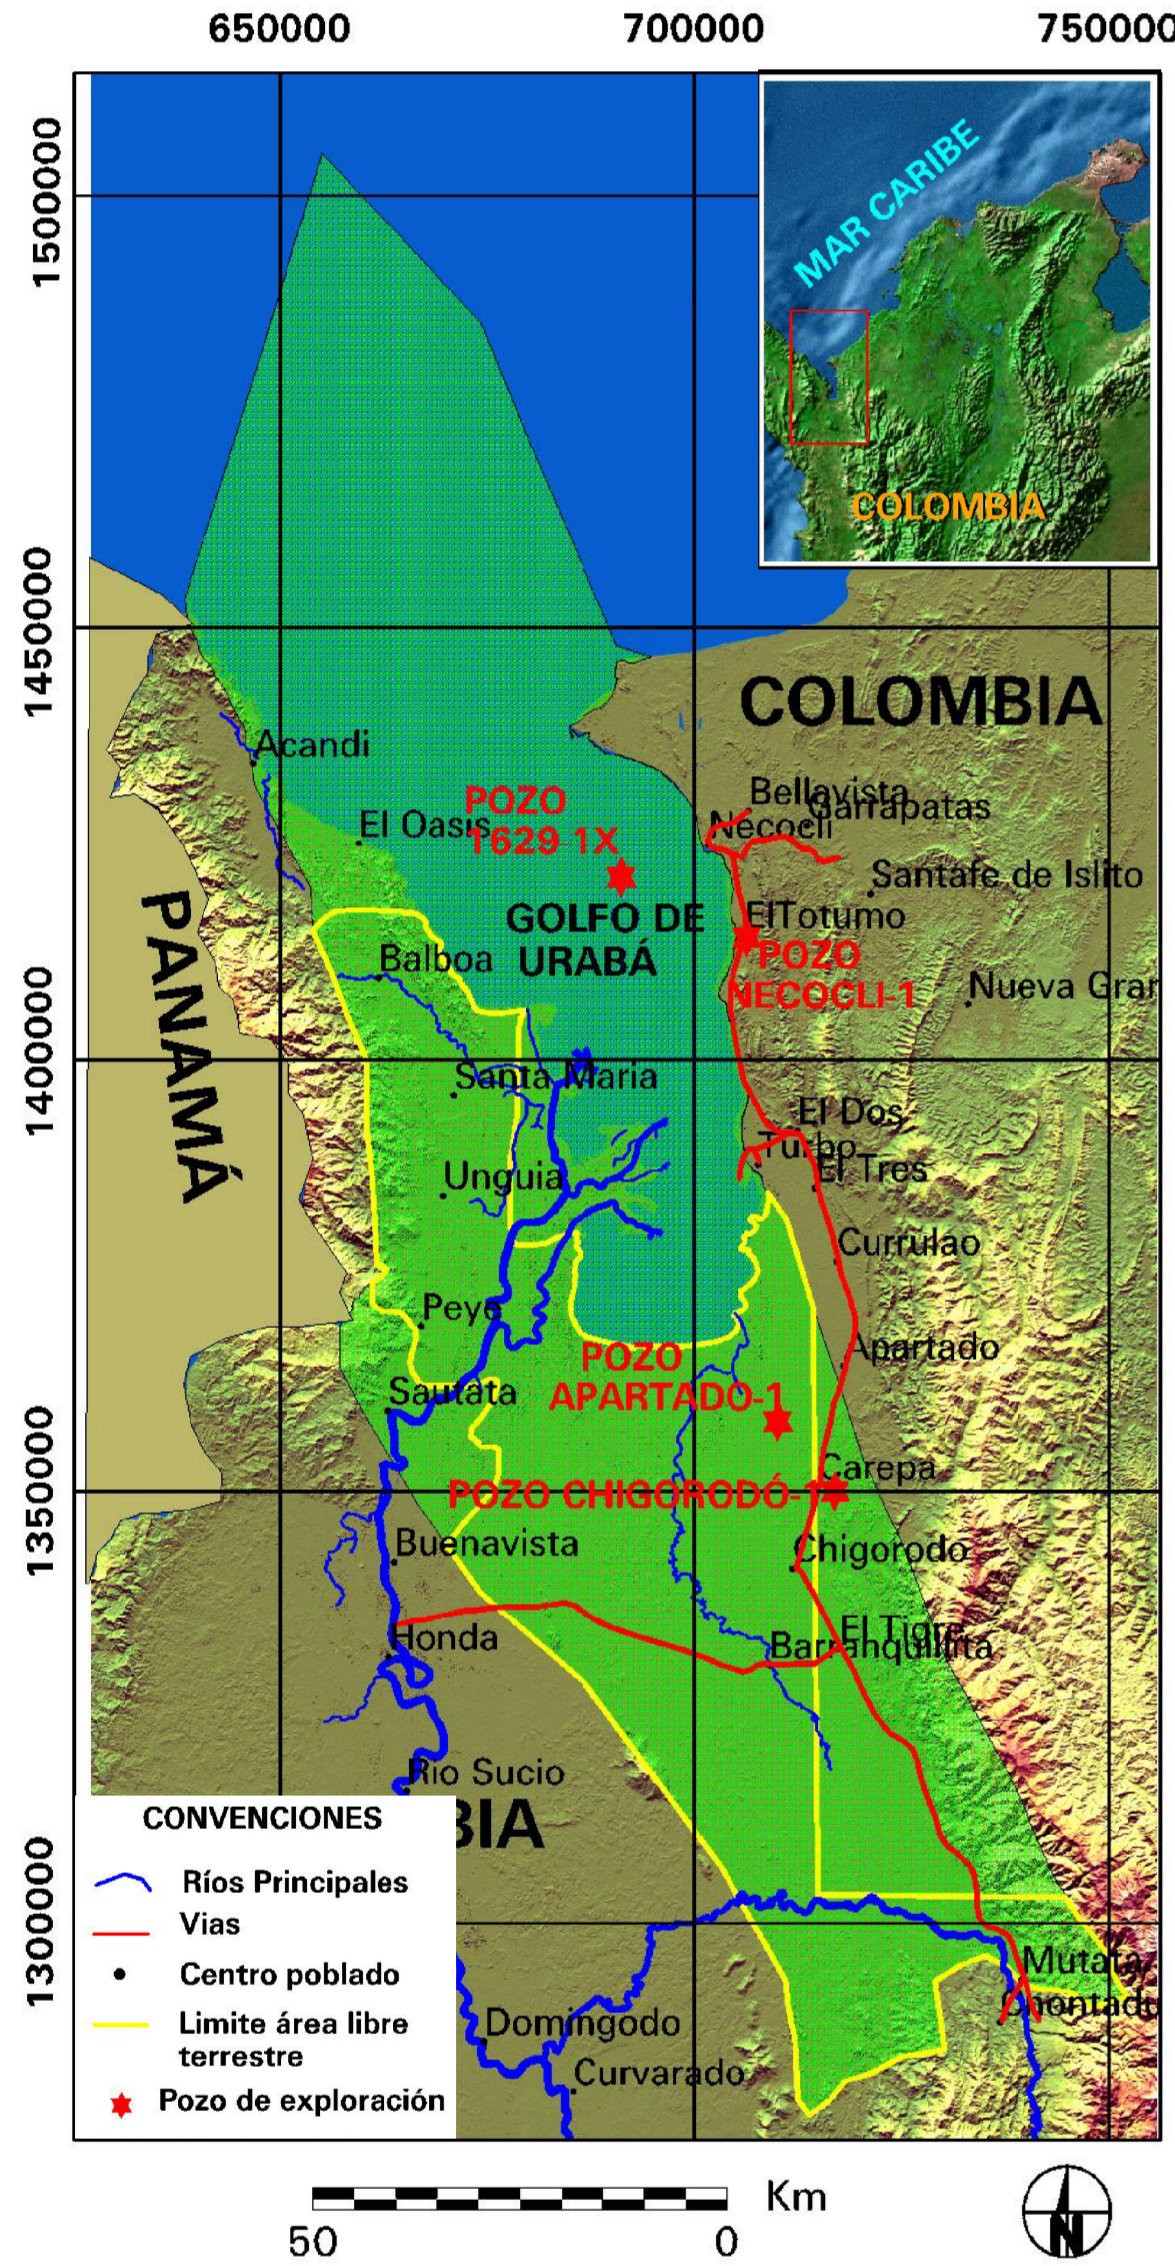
650000
700000
750000
1500000
1450000
1400000
1350000
1300000

MAR CARIBE
COLOMBIA

COLOMBIA
PANAMÁ
Acandi
El Oasis
POZO 1629-1X
GOLFO DE URABÁ
Bellavista
Necocli
Garrapatas
Santafe de Islito
ElTotumo
POZO NECOCLI-1
Nueva Gran
Balboa
Santa Maria
El Dos
Turbo
El Tres
Unguia
Currulao
Peye
Apartado
POZO APARTADO-1
Sautata
Carepa
POZO CHIGORODÓ-1
Buenavista
Chigorodo
Honda
El Tigre
Barranquillita
Rio Sucio
BIA
Mutata
Chontadu
Domingodo
Curvarado

CONVENCIONES
Ríos Principales
Vias
Centro poblado
Limite área libre terrestre
Pozo de exploración

50
0
Km
N